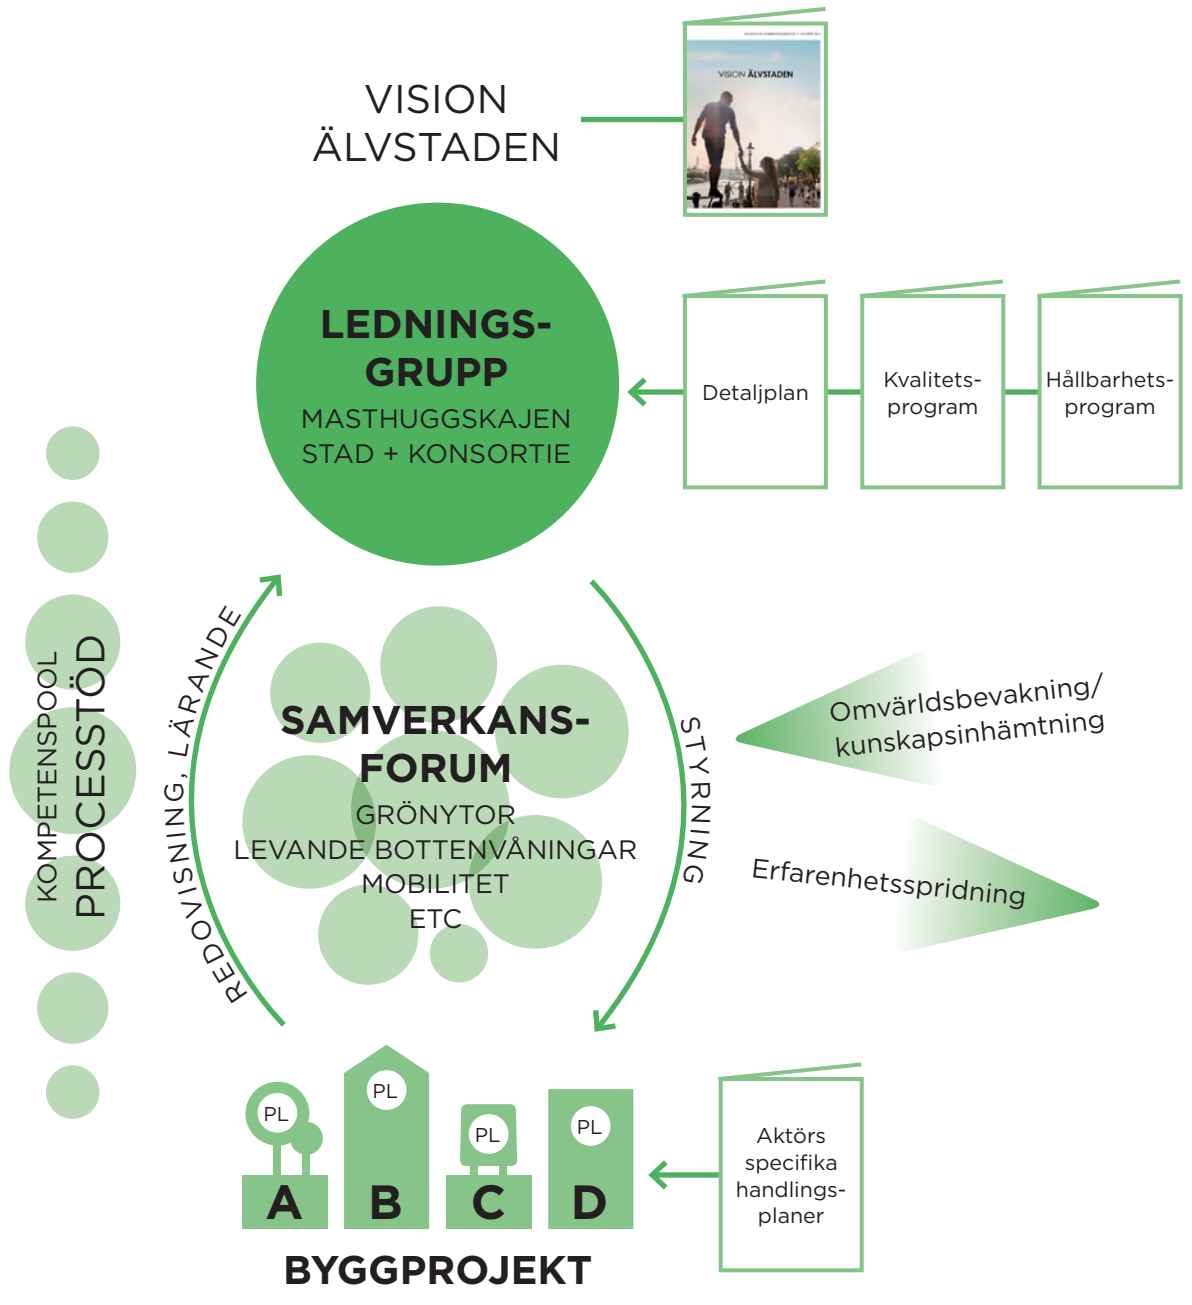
VISION
ÄLVSTADEN

VISION ÄLVSTADEN

LEDNINGS-
GRUPP
MASTHUGGSKAJEN
STAD + KONSORTIE

Detaljplan

Kvalitets-
program

Hållbarhets-
program

KOMPETENSPOOL
PROCESSTÖD

REDOVISNING, LÄRANDE

SAMVERKANS-
FORUM
GRÖNYTOR
LEVANDE BOTTENVÅNINGAR
MOBILITET
ETC

STYRNING

Omvärldsbevakning/
kunskapsinhämtning

Erfarenhetsspridning

PL
A
PL
B
PL
C
PL
D

BYGGPROJEKT

Aktörs
specifika
handlings-
planer